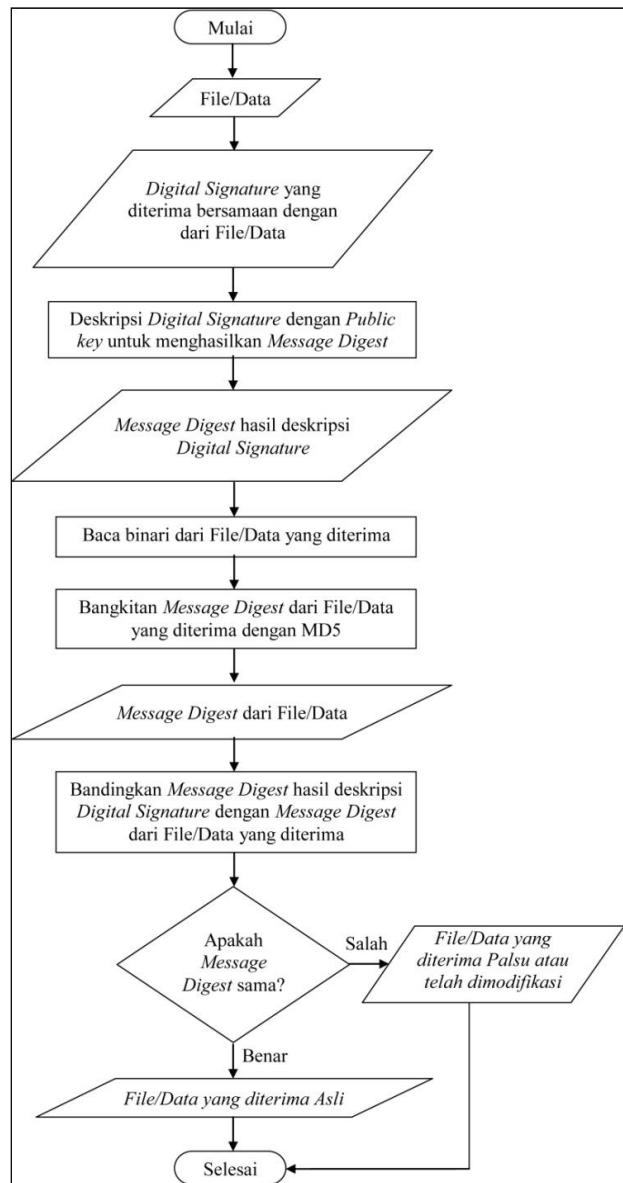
Mulai

File/Data

Digital Signature yang diterima bersamaan dengan dari File/Data

Deskripsi Digital Signature dengan Public key untuk menghasilkan Message Digest

Message Digest hasil deskripsi Digital Signature

Baca binari dari File/Data yang diterima

Bangkitan Message Digest dari File/Data yang diterima dengan MD5

Message Digest dari File/Data

Bandingkan Message Digest hasil deskripsi Digital Signature dengan Message Digest dari File/Data yang diterima

Apakah Message Digest sama?

Salah

File/Data yang diterima Palsu atau telah dimodifikasi

Benar

File/Data yang diterima Asli

Selesai